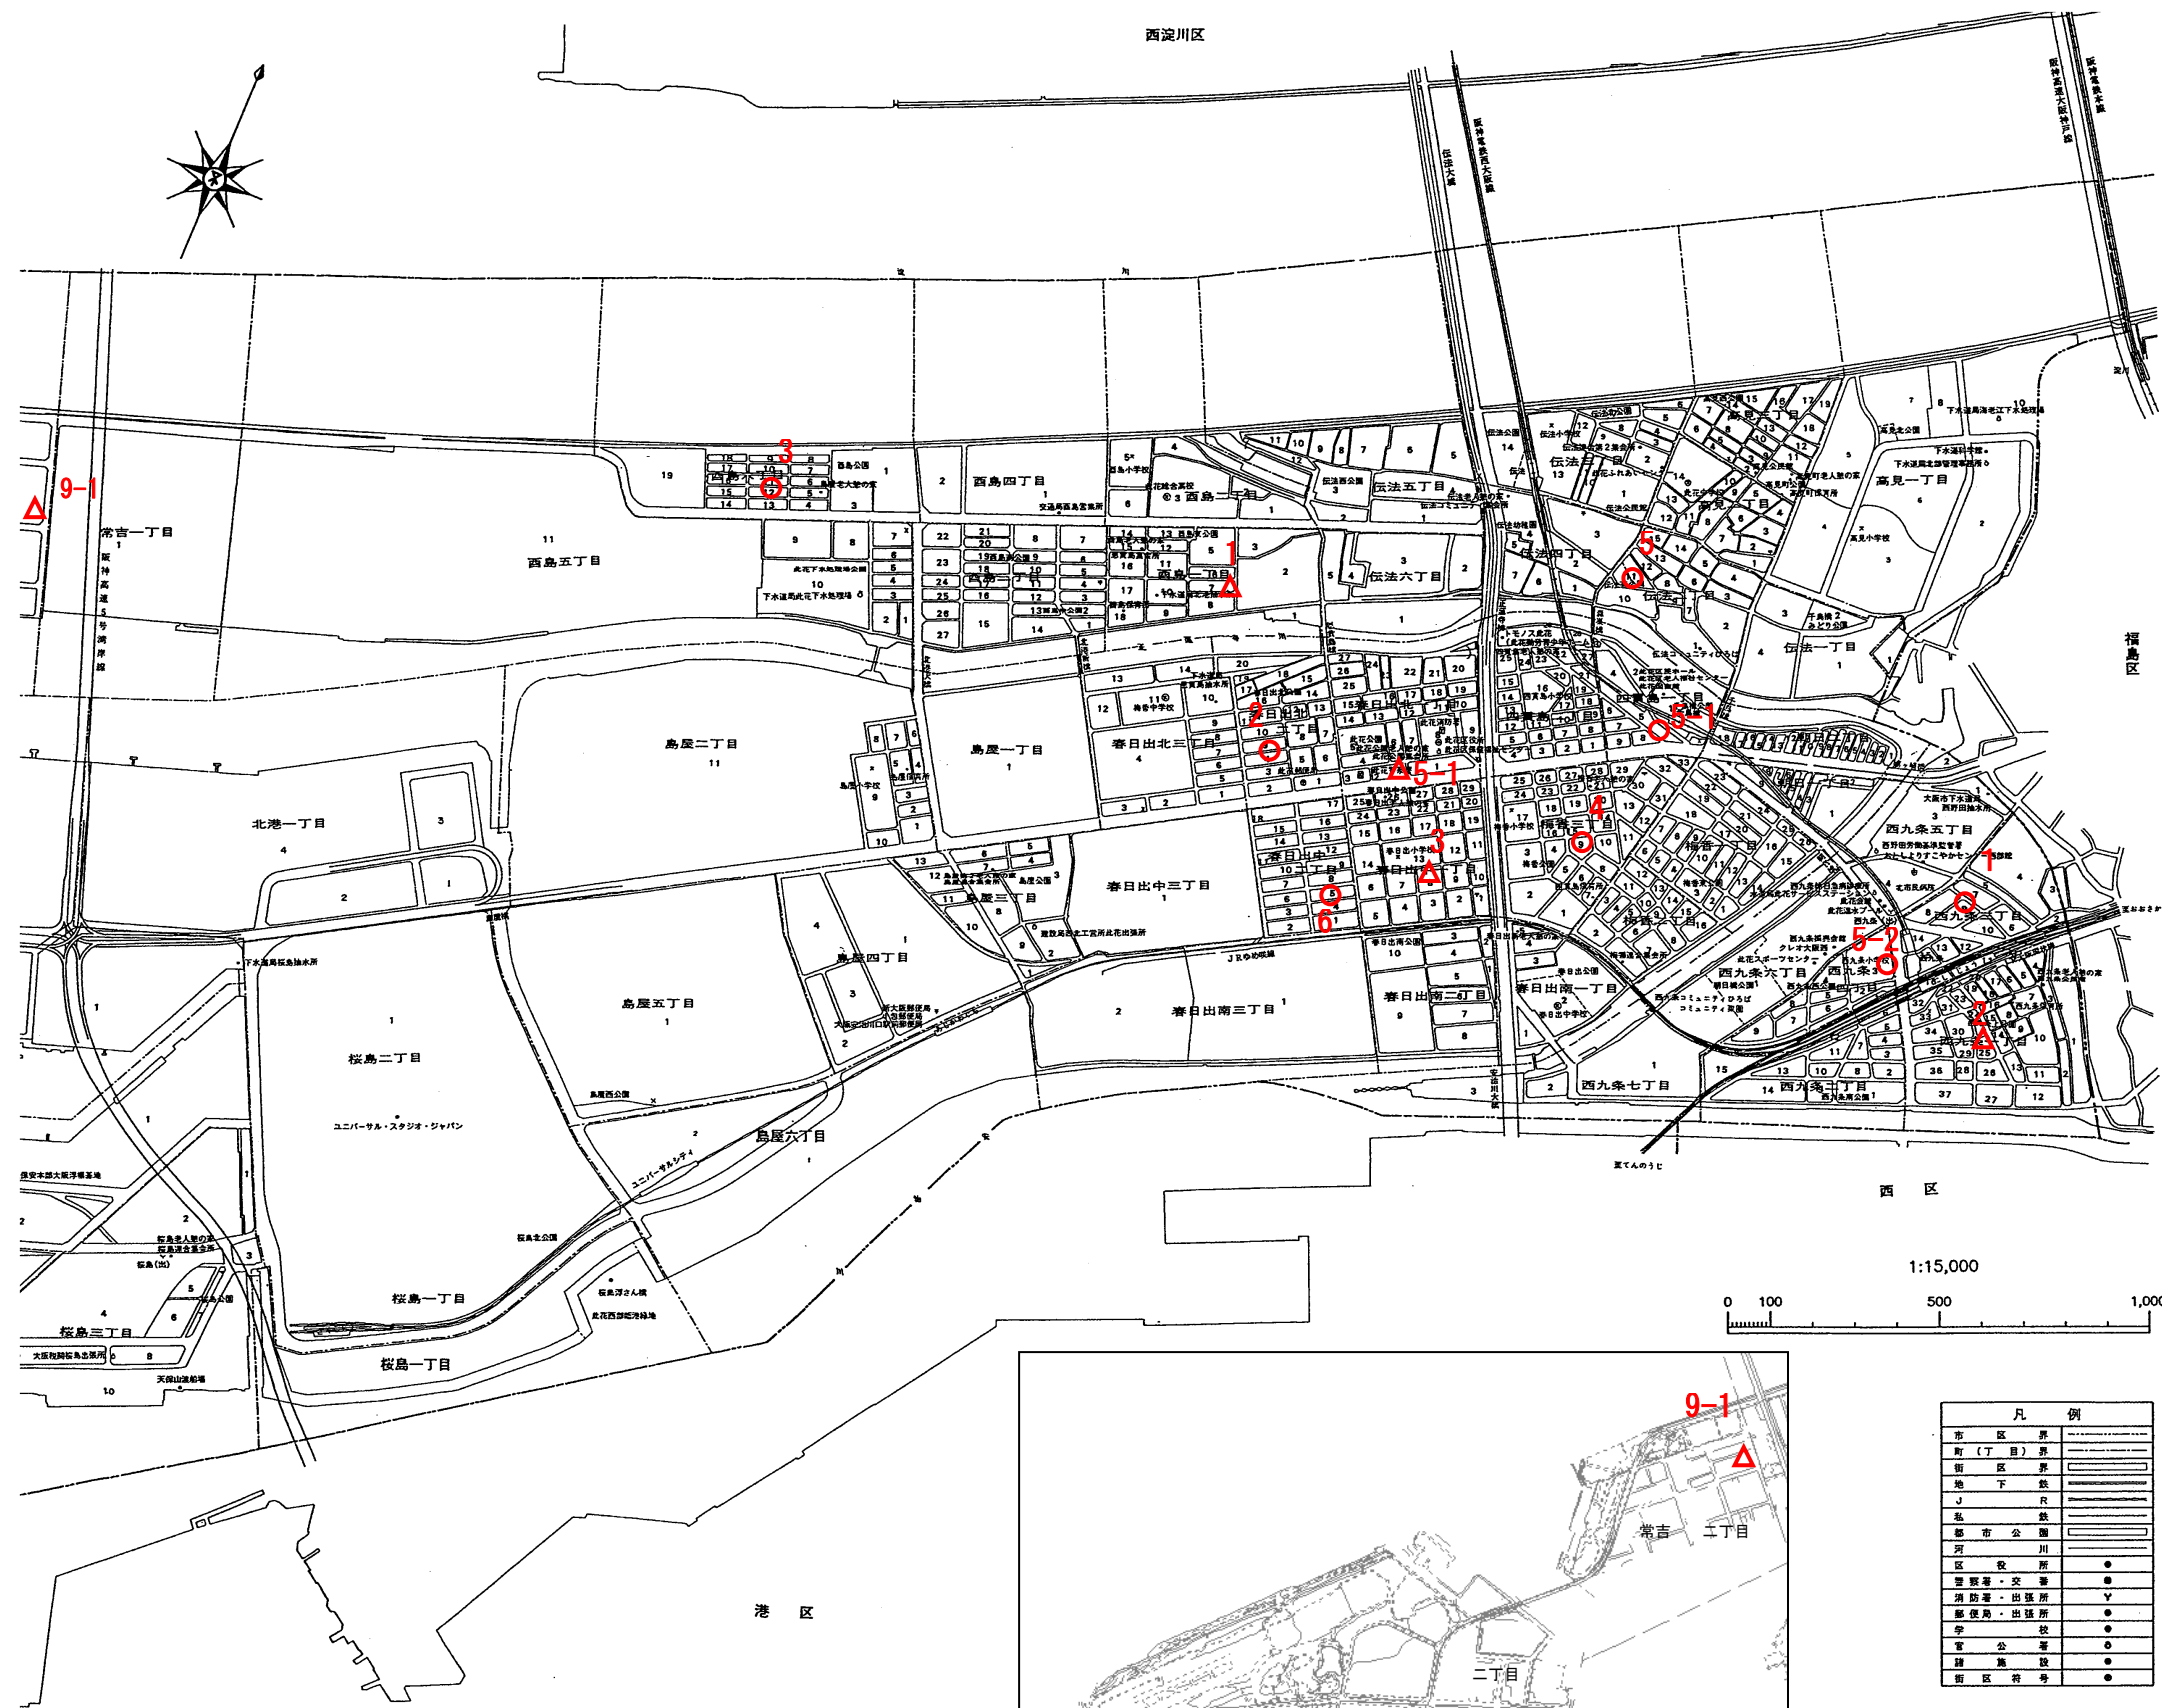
西淀川区

阪神電鉄本線
阪神高速大阪神戸線
阪神電鉄西大阪線
伝法大橋

9-1
常吉一丁目
阪神高速5号湾岸線
西島五丁目
3
西島六丁目
西島四丁目
西島一丁目
西島二丁目
1
伝法五丁目
伝法四丁目
伝法六丁目
伝法三丁目
伝法二丁目
伝法一丁目
高見二丁目
高見一丁目
5
福島区
島屋二丁目
島屋一丁目
春日出北三丁目
春日出北二丁目
春日出北一丁目
2
5-1
5-1
四貫島一丁目
四貫島二丁目
梅香三丁目
梅香二丁目
梅香一丁目
4
3
北港一丁目
春日出中三丁目
春日出中二丁目
春日出中一丁目
6
西九条五丁目
西九条四丁目
西九条三丁目
西九条六丁目
西九条二丁目
西九条一丁目
西九条七丁目
1
5-2
2
島屋三丁目
島屋四丁目
島屋五丁目
島屋六丁目
春日出南三丁目
春日出南二丁目
春日出南一丁目
桜島二丁目
ユニバーサル・スタジオ・ジャパン
桜島一丁目
桜島三丁目
西区
港区

1:15,000
0 100 500 1,000

9-1
常吉 二丁目
二丁目

| 凡 | 例 |
|---|---|
| 市区界 | |
| 町(丁目)界 | |
| 街区界 | |
| 地下鉄 | |
| JR | |
| 私鉄 | |
| 都市公園 | |
| 河川 | |
| 区役所 | |
| 警察署・交番 | |
| 消防署・出張所 | |
| 郵便局・出張所 | |
| 学校 | |
| 官公署 | |
| 諸施設 | |
| 街区符号 | |